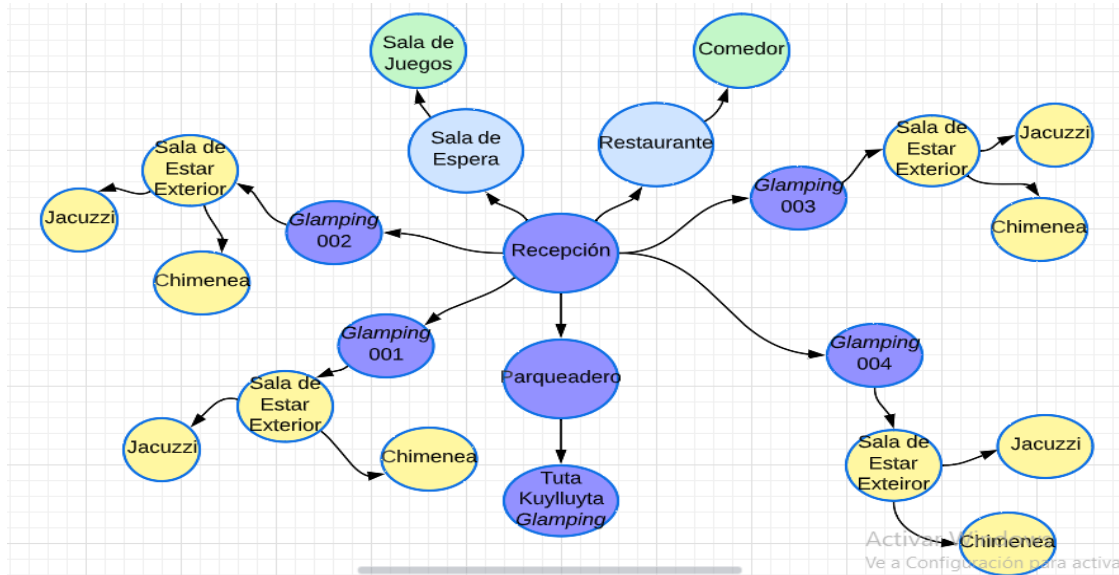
Sala de Juegos

Comedor

Sala de Espera

Restaurante

Sala de Estar Exterior

Jacuzzi

Chimenea

Glamping 002

Recepción

Glamping 003

Sala de Estar Exterior

Jacuzzi

Chimenea

Glamping 001

Parqueadero

Glamping 004

Sala de Estar Exterior

Jacuzzi

Chimenea

Tuta Kuylluyta Glamping

Sala de Estar Exteiror

Jacuzzi

Chimenea

Activar W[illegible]
Ve a Configuración para activa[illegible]